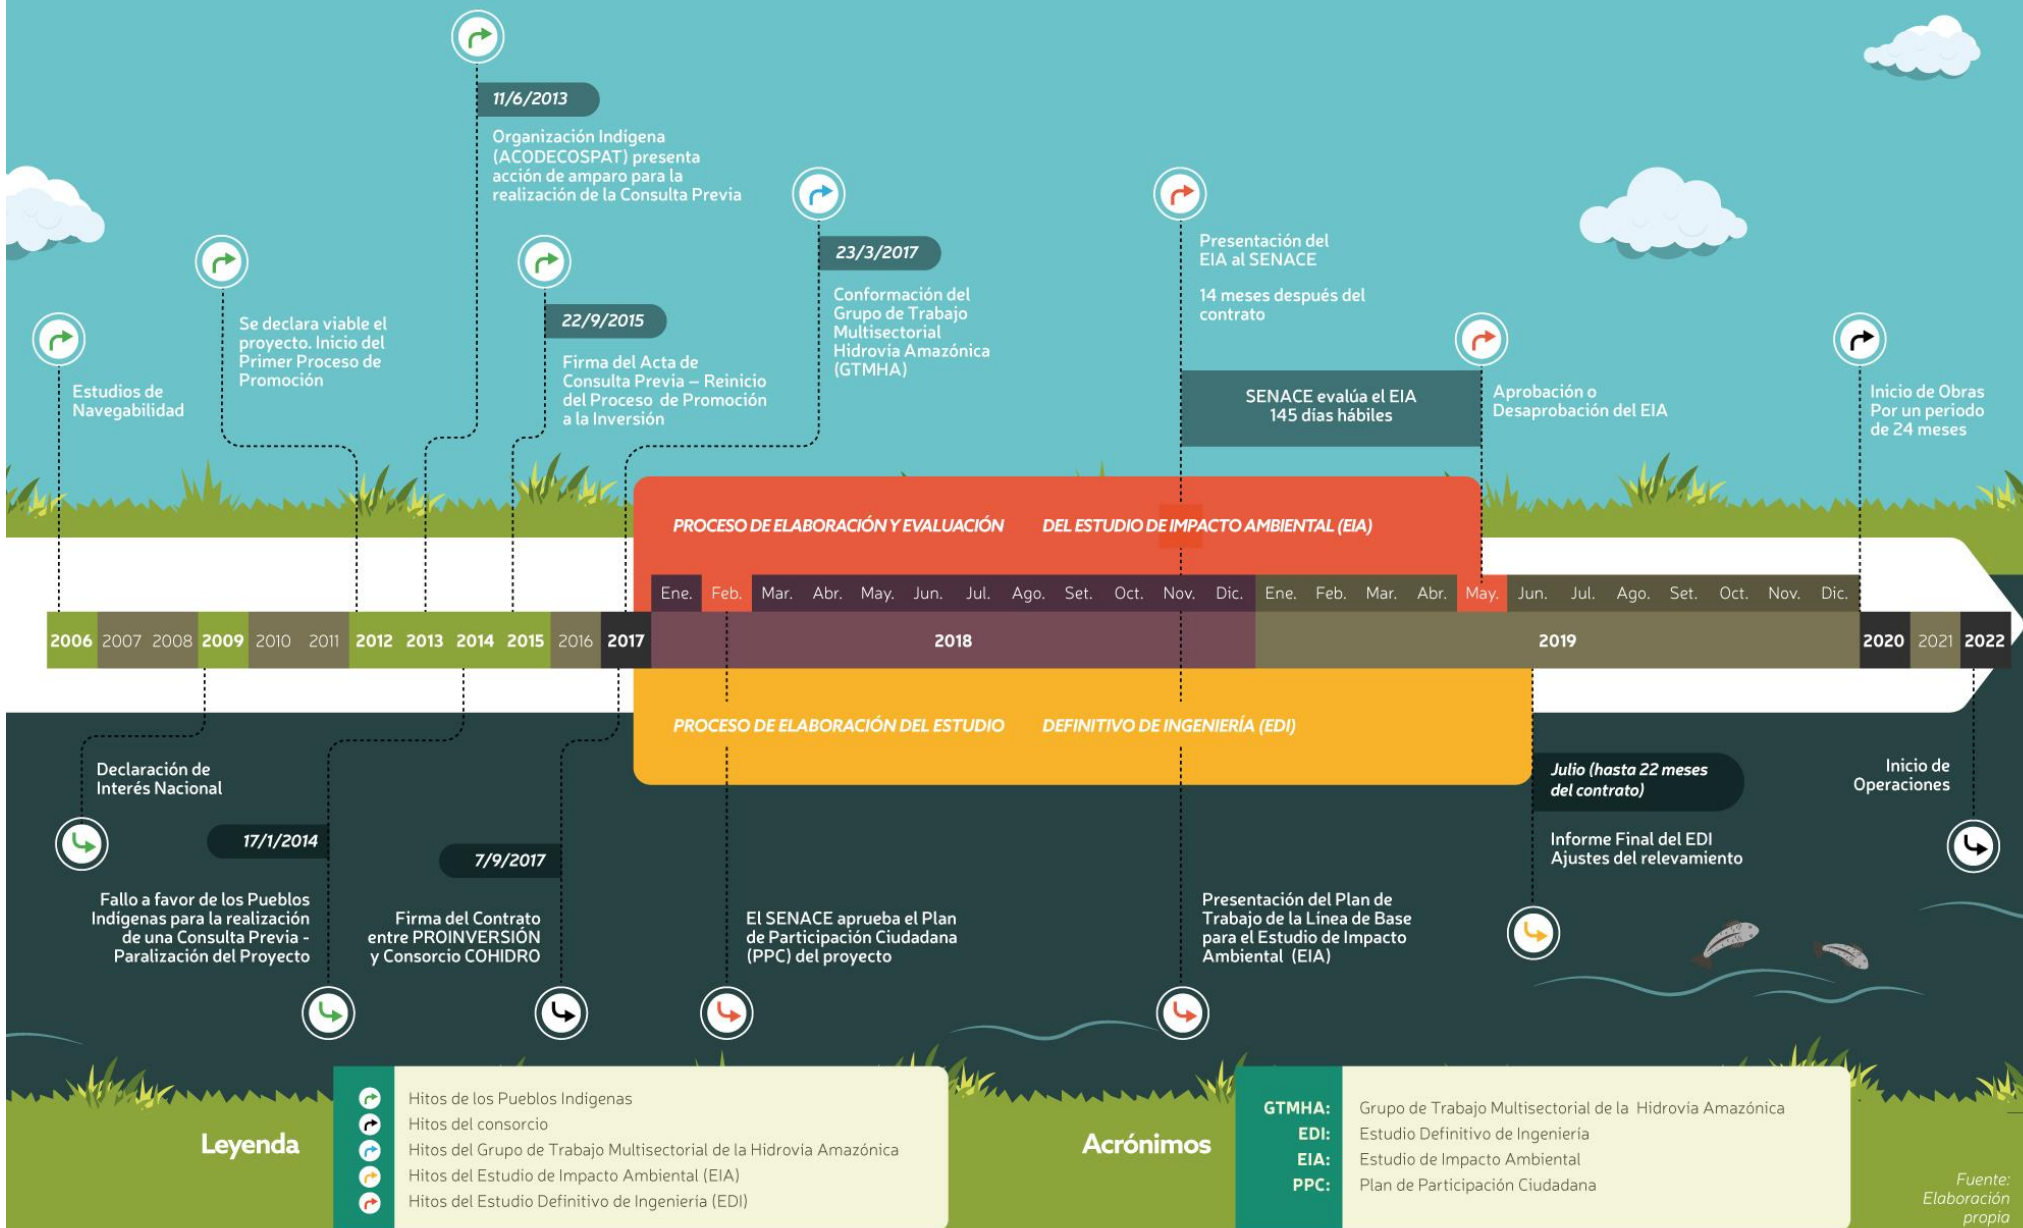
11/6/2013

Organización Indígena (ACODECOSPAT) presenta acción de amparo para la realización de la Consulta Previa

Se declara viable el proyecto. Inicio del Primer Proceso de Promoción

Estudios de Navegabilidad

22/9/2015

Firma del Acta de Consulta Previa – Reinicio del Proceso de Promoción a la Inversión

23/3/2017

Conformación del Grupo de Trabajo Multisectorial Hidrovía Amazónica (GTMHA)

Presentación del EIA al SENACE

14 meses después del contrato

SENACE evalúa el EIA 145 días hábiles

Aprobación o Desaprobación del EIA

Inicio de Obras Por un periodo de 24 meses

PROCESO DE ELABORACIÓN Y EVALUACIÓN DEL ESTUDIO DE IMPACTO AMBIENTAL (EIA)

Ene. Feb. Mar. Abr. May. Jun. Jul. Ago. Set. Oct. Nov. Dic. Ene. Feb. Mar. Abr. May. Jun. Jul. Ago. Set. Oct. Nov. Dic.

2006 2007 2008 2009 2010 2011 2012 2013 2014 2015 2016 2017 2018 2019 2020 2021 2022

PROCESO DE ELABORACIÓN DEL ESTUDIO DEFINITIVO DE INGENIERÍA (EDI)

Declaración de Interés Nacional

17/1/2014

Fallo a favor de los Pueblos Indígenas para la realización de una Consulta Previa - Paralización del Proyecto

7/9/2017

Firma del Contrato entre PROINVERSIÓN y Consorcio COHIDRO

El SENACE aprueba el Plan de Participación Ciudadana (PPC) del proyecto

Presentación del Plan de Trabajo de la Línea de Base para el Estudio de Impacto Ambiental (EIA)

Julio (hasta 22 meses del contrato)

Informe Final del EDI Ajustes del relevamiento

Inicio de Operaciones

Leyenda

Hitos de los Pueblos Indigenas
Hitos del consorcio
Hitos del Grupo de Trabajo Multisectorial de la Hidrovía Amazónica
Hitos del Estudio de Impacto Ambiental (EIA)
Hitos del Estudio Definitivo de Ingeniería (EDI)

Acrónimos

GTMHA: Grupo de Trabajo Multisectorial de la Hidrovía Amazónica
EDI: Estudio Definitivo de Ingeniería
EIA: Estudio de Impacto Ambiental
PPC: Plan de Participación Ciudadana

Fuente: Elaboración propia